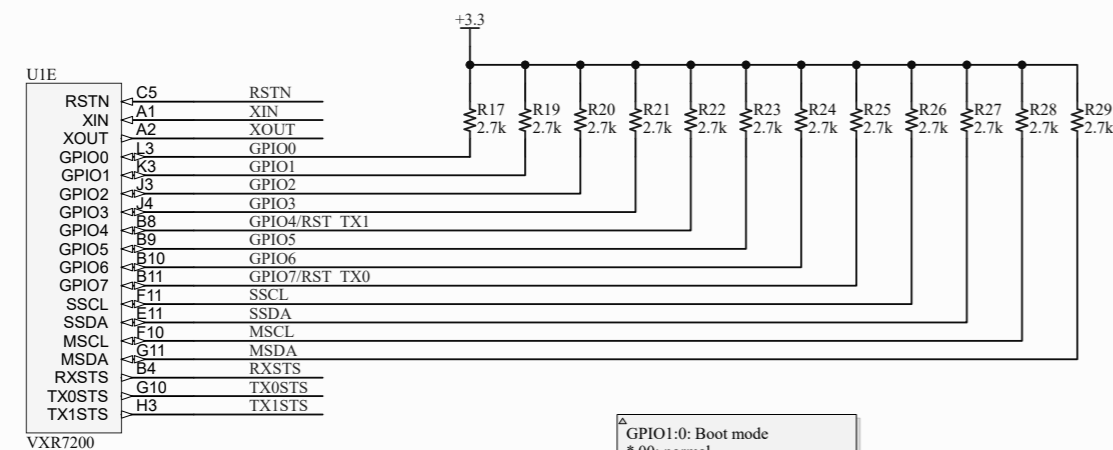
+3.3

U1E

RSTN
XIN
XOUT
GPIO0
GPIO1
GPIO2
GPIO3
GPIO4
GPIO5
GPIO6
GPIO7
SSCL
SSDA
MSCL
MSDA
RXSTS
TX0STS
TX1STS

VXR7200

C5
A1
A2
L3
K3
J3
J4
B8
B9
B10
B11
F11
E11
F10
G11
B4
G10
H3

RSTN
XIN
XOUT
GPIO0
GPIO1
GPIO2
GPIO3
GPIO4/RST_TX1
GPIO5
GPIO6
GPIO7/RST_TX0
SSCL
SSDA
MSCL
MSDA
RXSTS
TX0STS
TX1STS

R17 2.7k
R19 2.7k
R20 2.7k
R21 2.7k
R22 2.7k
R23 2.7k
R24 2.7k
R25 2.7k
R26 2.7k
R27 2.7k
R28 2.7k
R29 2.7k

GPIO1:0: Boot mode
* 00: normal